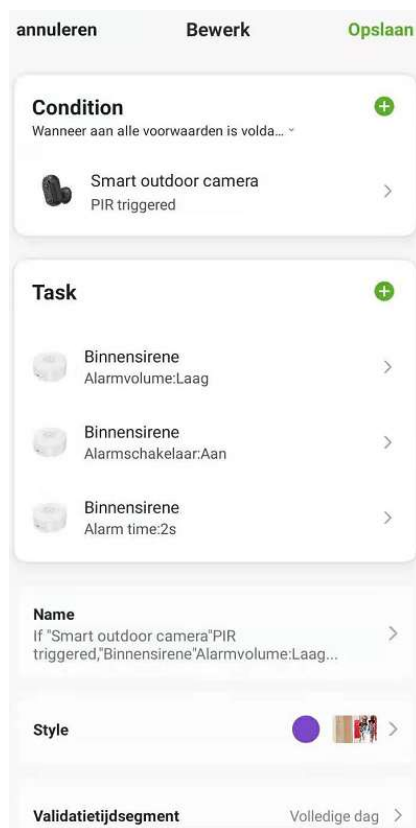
annuleren Bewerk Opslaan

Condition
Wanneer aan alle voorwaarden is volda...

Smart outdoor camera
PIR triggered

Task

Binnensirene
Alarmvolume:Laag

Binnensirene
Alarmschakelaar:Aan

Binnensirene
Alarm time:2s

Name
If "Smart outdoor camera"PIR triggered,"Binnensirene"Alarmvolume:Laag...

Style

Validatietijdsegment Volledige dag